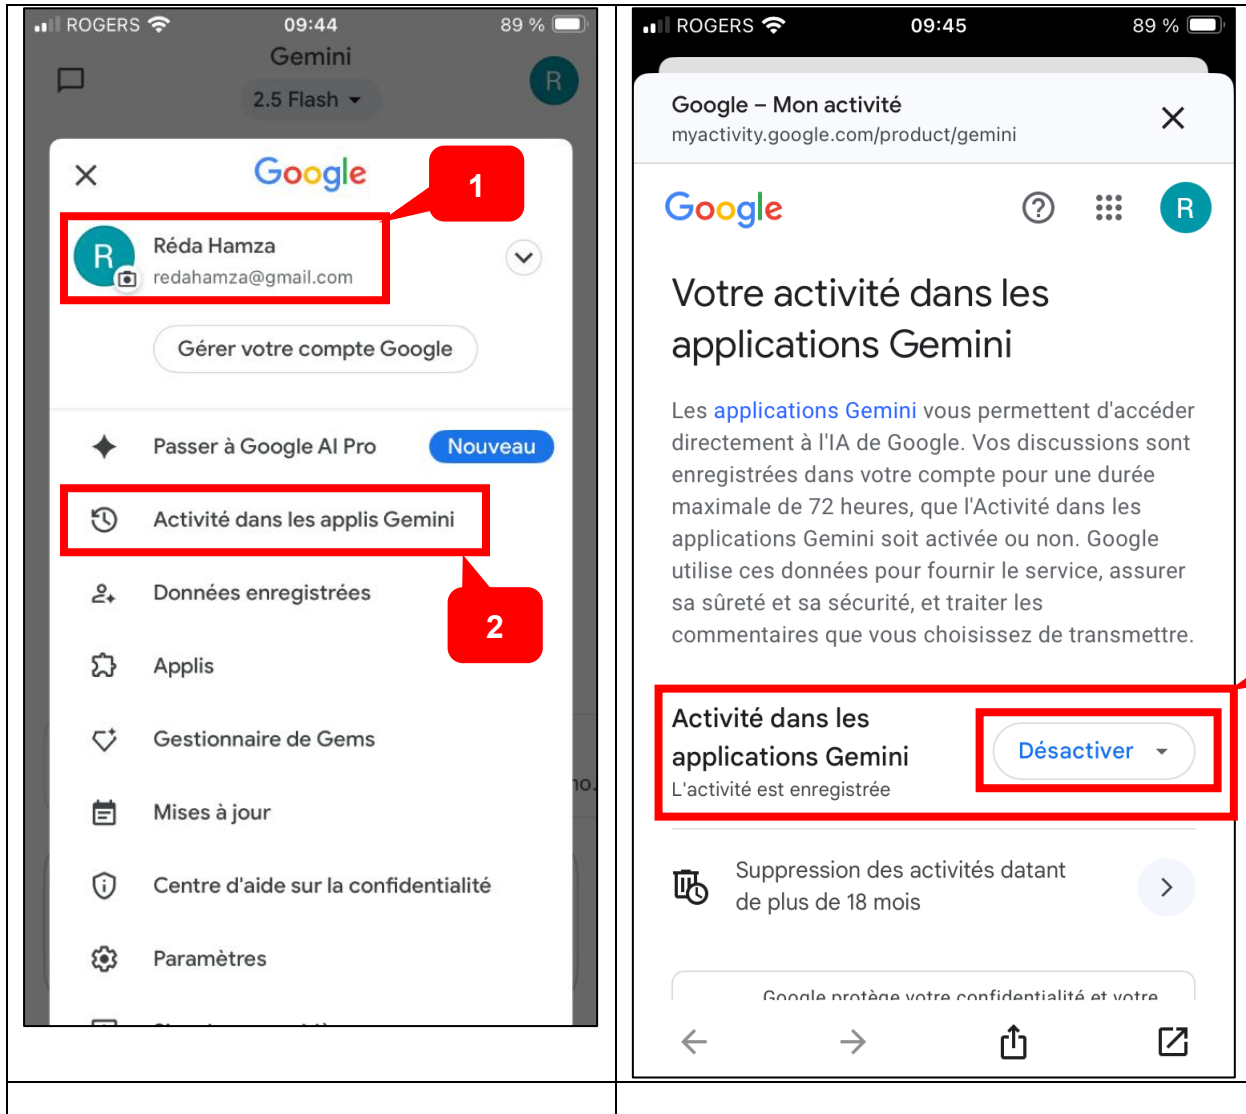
ROGERS 09:44 89 %

Gemini

2.5 Flash

R

Google

1

R Réda Hamza
redahamza@gmail.com

Gérer votre compte Google

Passer à Google AI Pro Nouveau

Activité dans les applis Gemini

Données enregistrées

2

Applis

Gestionnaire de Gems

Mises à jour

Centre d'aide sur la confidentialité

Paramètres

ROGERS 09:45 89 %

Google – Mon activité
myactivity.google.com/product/gemini

Google

R

Votre activité dans les applications Gemini

Les applications Gemini vous permettent d'accéder directement à l'IA de Google. Vos discussions sont enregistrées dans votre compte pour une durée maximale de 72 heures, que l'Activité dans les applications Gemini soit activée ou non. Google utilise ces données pour fournir le service, assurer sa sûreté et sa sécurité, et traiter les commentaires que vous choisissez de transmettre.

Activité dans les applications Gemini
L'activité est enregistrée

Désactiver

Suppression des activités datant de plus de 18 mois

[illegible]